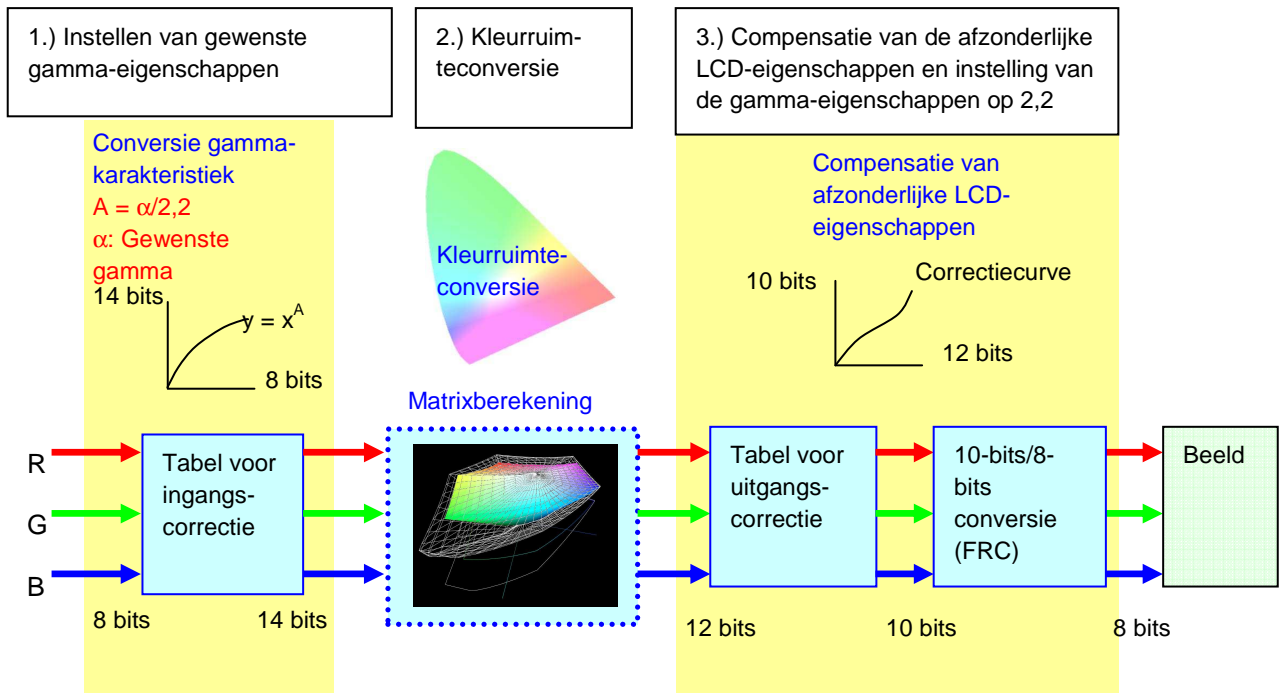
1.) Instellen van gewenste gamma-eigenschappen

2.) Kleurruimteconversie

3.) Compensatie van de afzonderlijke LCD-eigenschappen en instelling van de gamma-eigenschappen op 2,2

Conversie gammakarakteristiek
A = α/2,2
α: Gewenste gamma

14 bits
$y = x^A$
8 bits

Kleurruimteconversie

Compensatie van afzonderlijke LCD-eigenschappen

10 bits
Correctiecurve
12 bits

Matrixberekening

R
G
B

Tabel voor ingangscorrectie

Tabel voor uitgangscorrectie

10-bits/8-bits conversie (FRC)

Beeld

8 bits
14 bits
12 bits
10 bits
8 bits